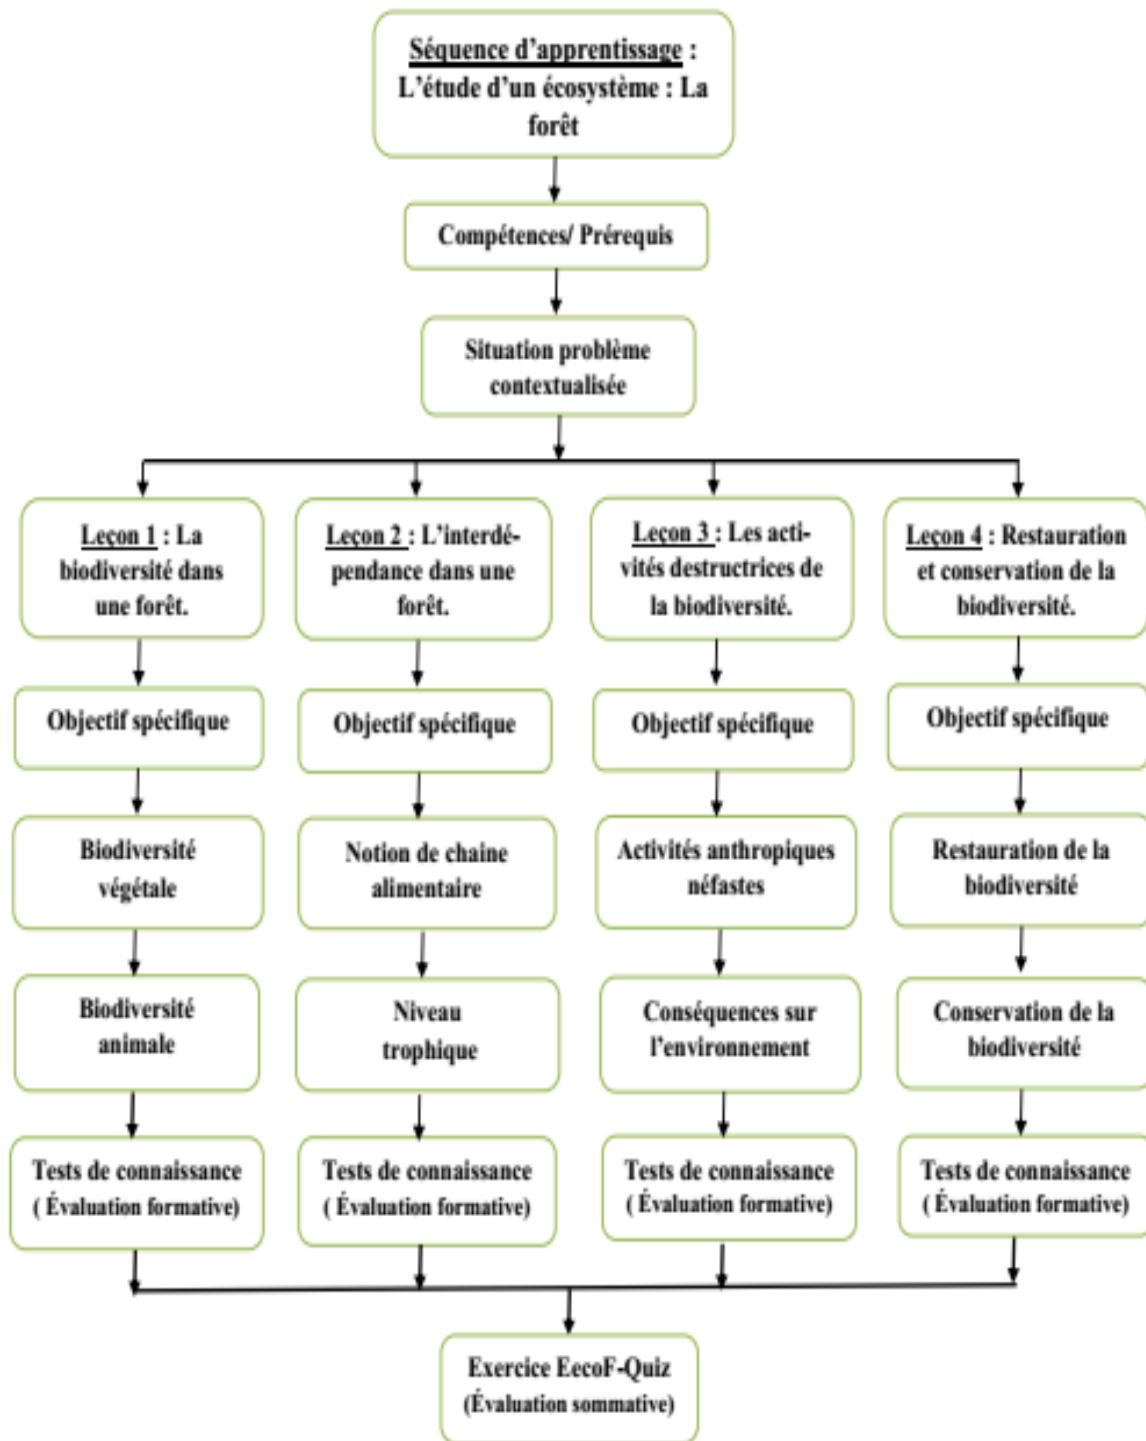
Séquence d'apprentissage : L'étude d'un écosystème : La forêt

Compétences/ Prérequis

Situation problème contextualisée

Leçon 1 : La biodiversité dans une forêt.

Objectif spécifique

Biodiversité végétale

Biodiversité animale

Tests de connaissance ( Évaluation formative)

Leçon 2 : L'interdépendance dans une forêt.

Objectif spécifique

Notion de chaine alimentaire

Niveau trophique

Tests de connaissance ( Évaluation formative)

Leçon 3 : Les activités destructrices de la biodiversité.

Objectif spécifique

Activités anthropiques néfastes

Conséquences sur l'environnement

Tests de connaissance ( Évaluation formative)

Leçon 4 : Restauration et conservation de la biodiversité.

Objectif spécifique

Restauration de la biodiversité

Conservation de la biodiversité

Tests de connaissance ( Évaluation formative)

Exercice EecoF-Quiz (Évaluation sommative)